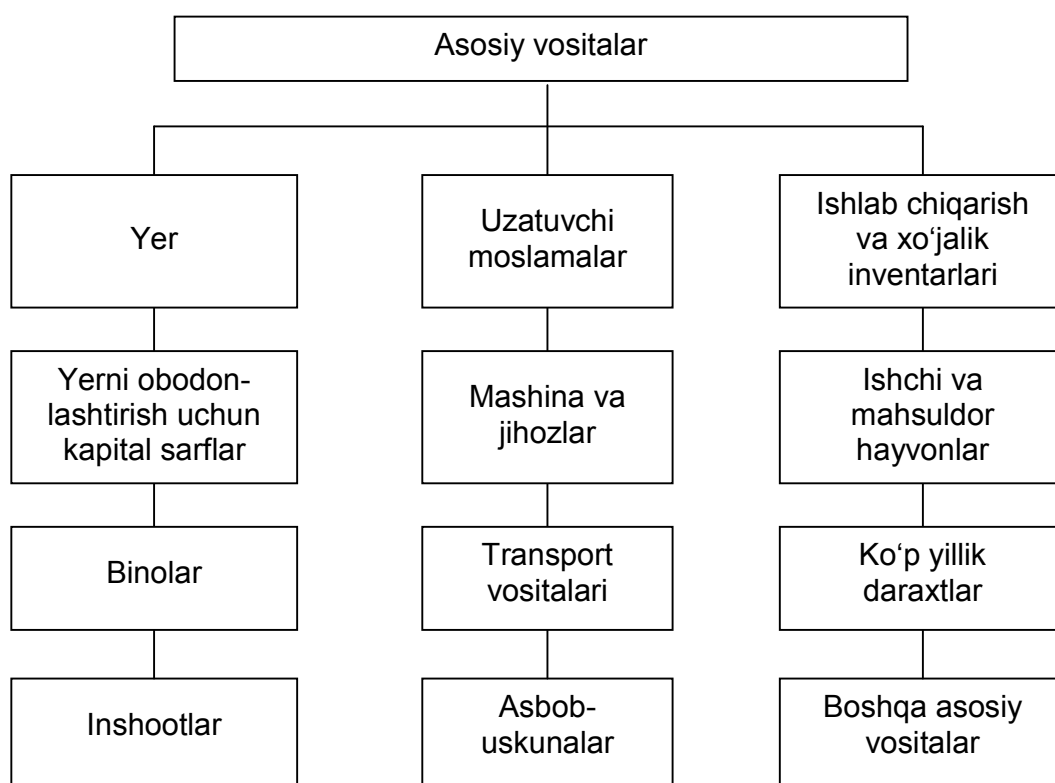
Asosiy vositalar

Yer

Yerni obodonlashtirish uchun kapital sarflar

Binolar

Inshootlar

Uzatuvchi moslamalar

Mashina va jihozlar

Transport vositalari

Asbob-uskunalar

Ishlab chiqarish va xo‘jalik inventarlari

Ishchi va mahsuldor hayvonlar

Ko‘p yillik daraxtlar

Boshqa asosiy vositalar